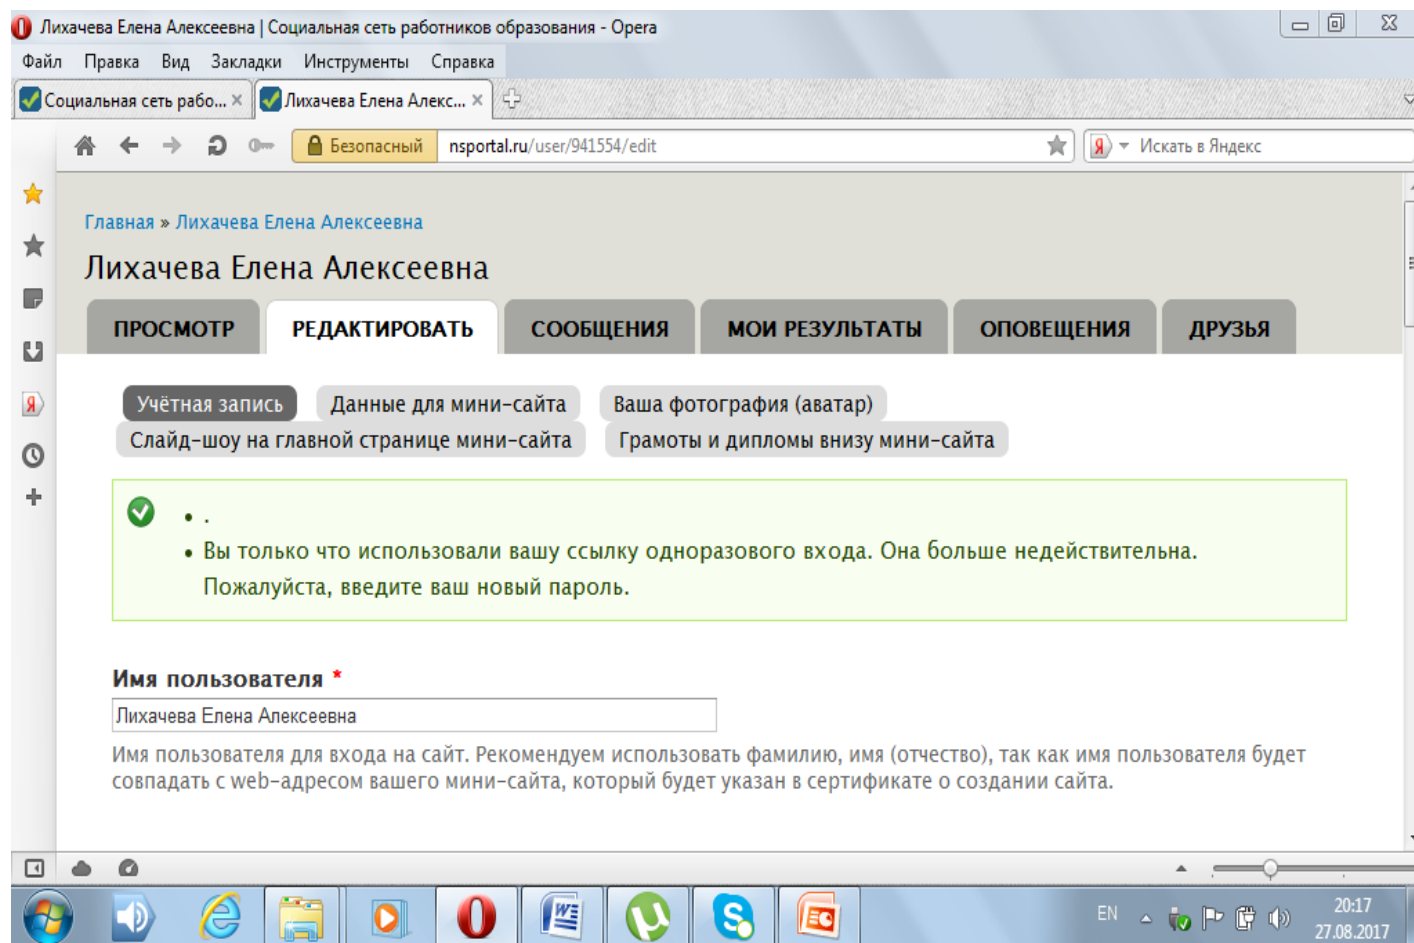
Лихачева Елена Алексеевна | Социальная сеть работников образования - Opera

Файл Правка Вид Закладки Инструменты Справка

Социальная сеть рабо... × Лихачева Елена Алекс... ×

Безопасный nsportal.ru/user/941554/edit

Искать в Яндекс

Главная » Лихачева Елена Алексеевна

Лихачева Елена Алексеевна

ПРОСМОТР РЕДАКТИРОВАТЬ СООБЩЕНИЯ МОИ РЕЗУЛЬТАТЫ ОПОВЕЩЕНИЯ ДРУЗЬЯ

Учётная запись Данные для мини-сайта Ваша фотография (аватар) Слайд-шоу на главной странице мини-сайта Грамоты и дипломы внизу мини-сайта

- .
- Вы только что использовали вашу ссылку одноразового входа. Она больше недействительна. Пожалуйста, введите ваш новый пароль.

Имя пользователя *

Лихачева Елена Алексеевна

Имя пользователя для входа на сайт. Рекомендуем использовать фамилию, имя (отчество), так как имя пользователя будет совпадать с web-адресом вашего мини-сайта, который будет указан в сертификате о создании сайта.

EN 20:17 27.08.2017